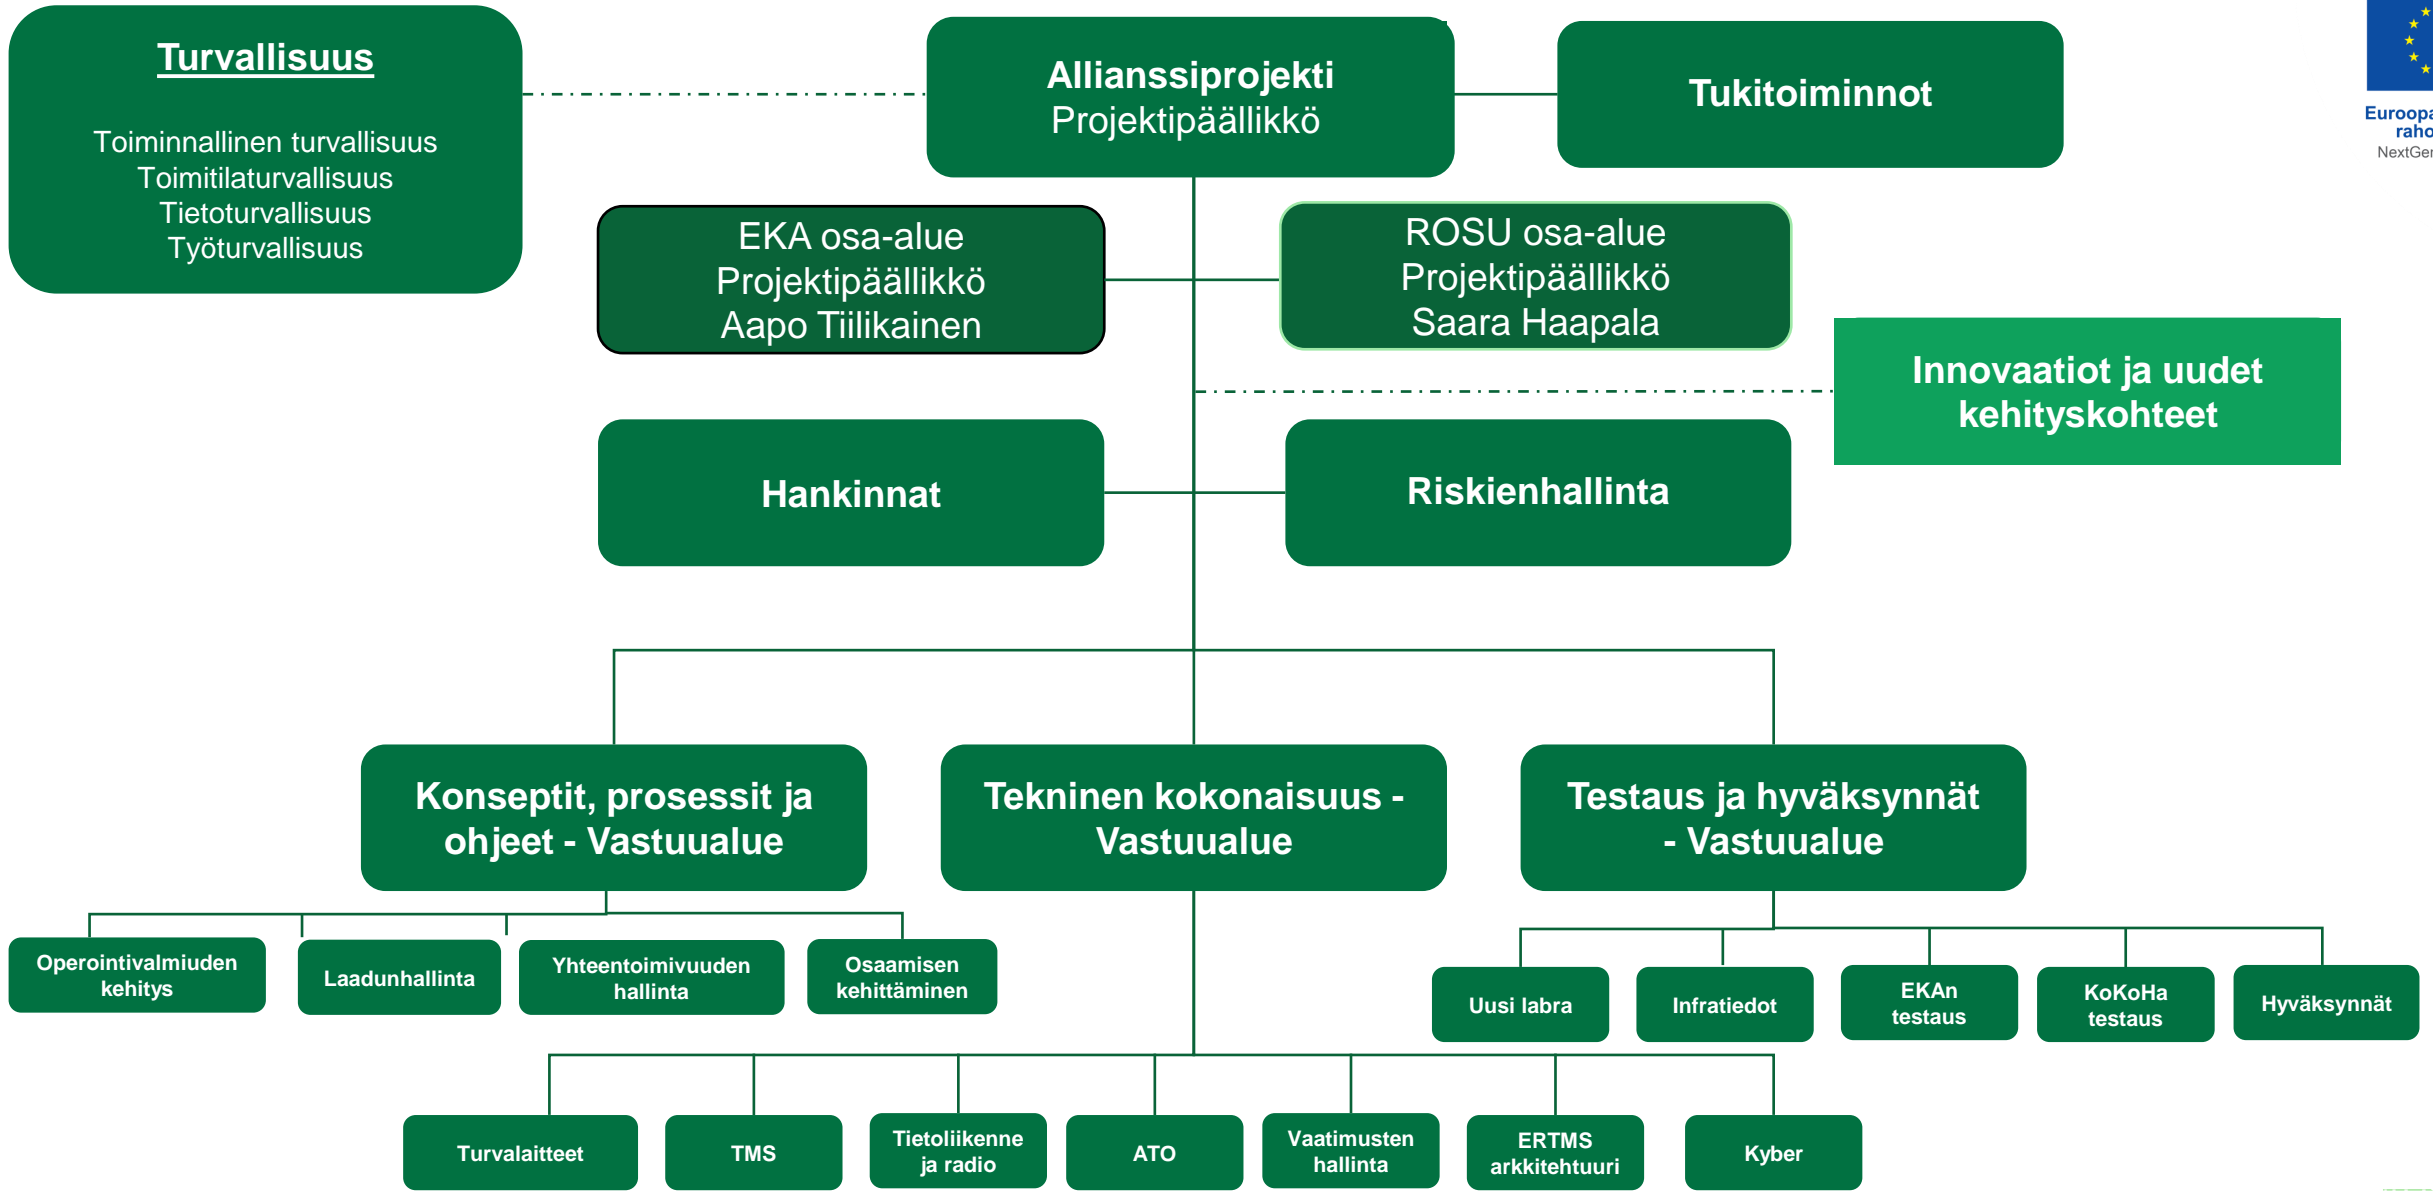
Turvallisuus

Toiminnallinen turvallisuus
Toimitilaturvallisuus
Tietoturvallisuus
Työturvallisuus

Allianssiprojekti
Projektipäällikkö

Tukitoiminnot

Euroopa
raho
NextGen

EKA osa-alue
Projektipäällikkö
Aapo Tiilikainen

ROSU osa-alue
Projektipäällikkö
Saara Haapala

Innovaatiot ja uudet kehityskohteet

Hankinnat

Riskienhallinta

Konseptit, prosessit ja ohjeet - Vastuualue

Tekninen kokonaisuus - Vastuualue

Testaus ja hyväksynnät - Vastuualue

Operointivalmiuden kehitys

Laadunhallinta

Yhteentoimivuuden hallinta

Osaamisen kehittäminen

Uusi labra

Infratiedot

EKAn testaus

KoKoHa testaus

Hyväksynnät

Turvalaitteet

TMS

Tietoliikenne ja radio

ATO

Vaatimusten hallinta

ERTMS arkkitehtuuri

Kyber